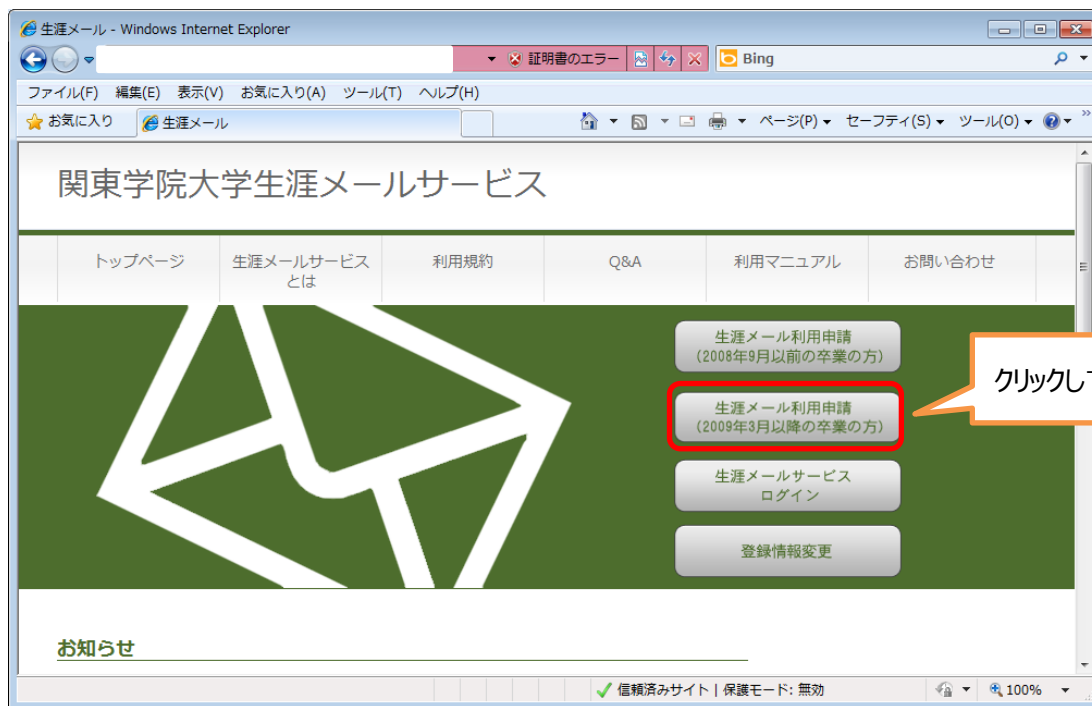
生涯メール - Windows Internet Explorer

証明書のエラー

Bing

ファイル(F) 編集(E) 表示(V) お気に入り(A) ツール(T) ヘルプ(H)

お気に入り 生涯メール

ページ(P) セーフティ(S) ツール(O)

関東学院大学生涯メールサービス

トップページ
生涯メールサービスとは
利用規約
Q&A
利用マニュアル
お問い合わせ

生涯メール利用申請 (2008年9月以前の卒業の方)

生涯メール利用申請 (2009年3月以降の卒業の方)

生涯メールサービス ログイン

登録情報変更

クリックし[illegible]

お知らせ

信頼済みサイト | 保護モード: 無効

100%